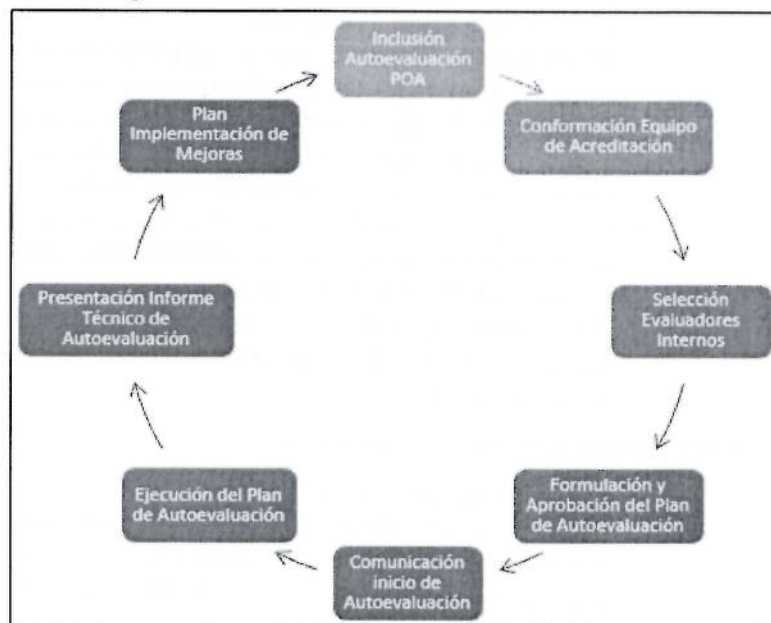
Inclusión Autoevaluación POA

Conformación Equipo de Acreditación

Selección Evaluadores Internos

Formulación y Aprobación del Plan de Autoevaluación

Comunicación inicio de Autoevaluación

Ejecución del Plan de Autoevaluación

Presentación Informe Técnico de Autoevaluación

Plan Implementación de Mejoras